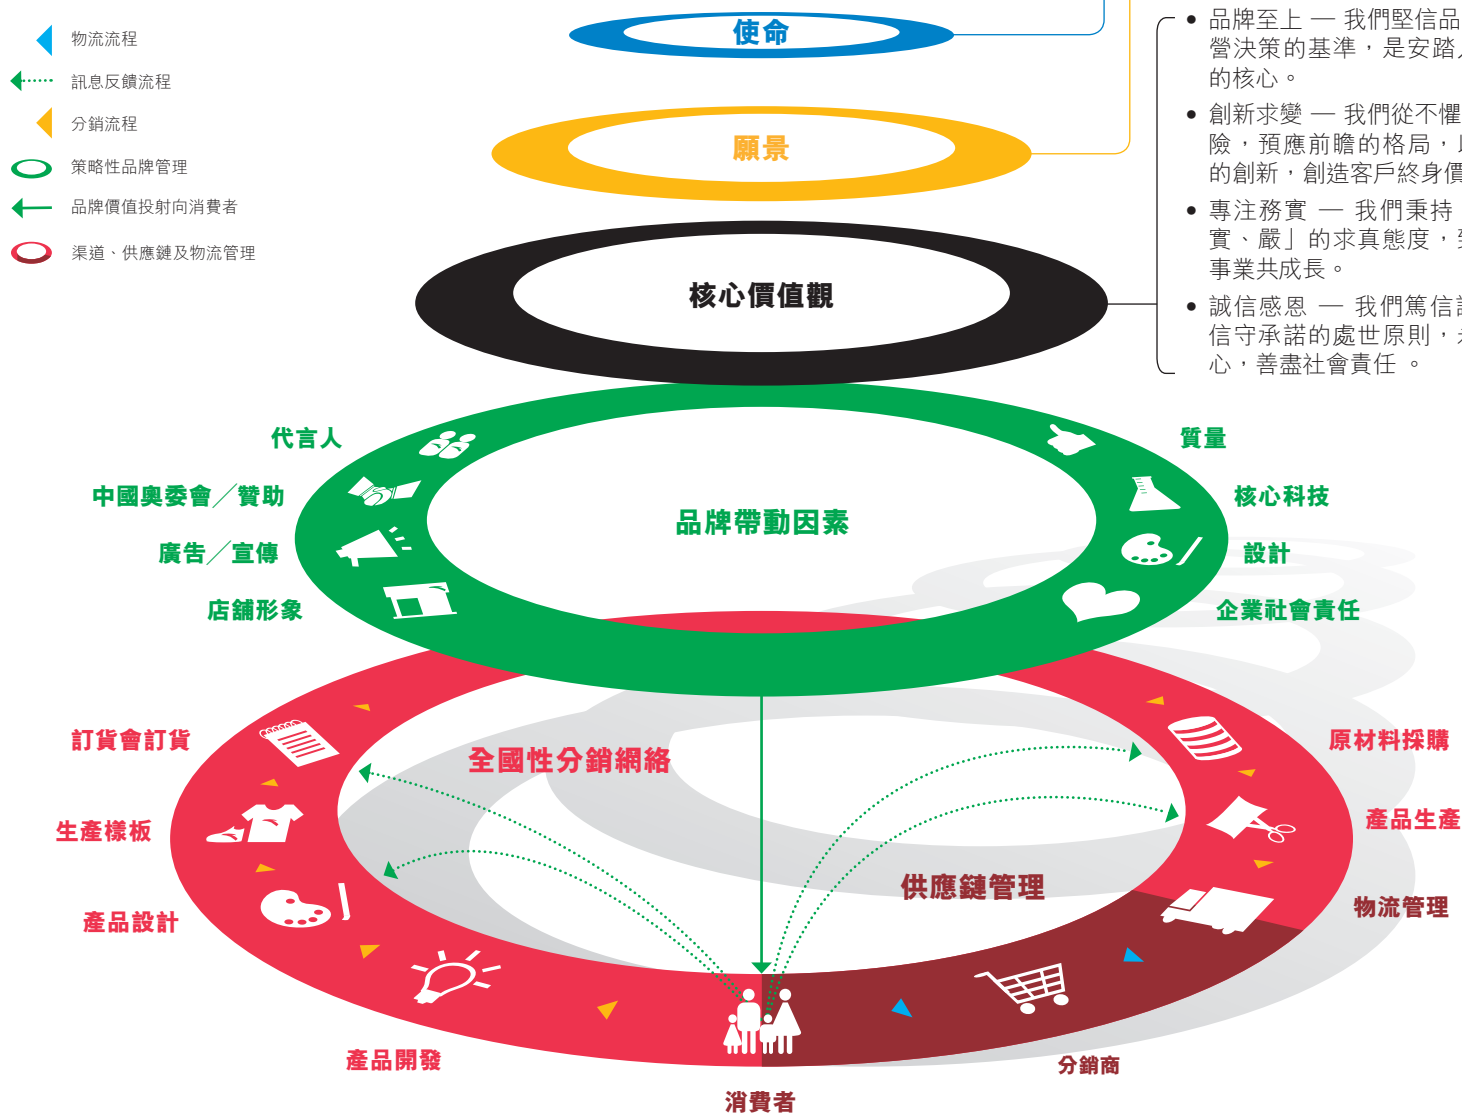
物流流程

訊息反饋流程

分銷流程

策略性品牌管理

品牌價值投射向消費者

渠道、供應鏈及物流管理

使命

願景

核心價值觀

• 品牌至上 — 我們堅信品 營決策的基準，是安踏 的核心。

• 創新求變 — 我們從不懼 險，預應前瞻的格局， 的創新，創造客戶終身價

• 專注務實 — 我們秉持 實、嚴」的求真態度， 事業共成長。

• 誠信感恩 — 我們篤信 信守承諾的處世原則， 心，善盡社會責任 。

品牌帶動因素

代言人

中國奧委會／贊助

廣告／宣傳

店舖形象

質量

核心科技

設計

企業社會責任

全國性分銷網絡

訂貨會訂貨

生產樣板

產品設計

產品開發

消費者

分銷商

供應鏈管理

原材料採購

產品生產

物流管理